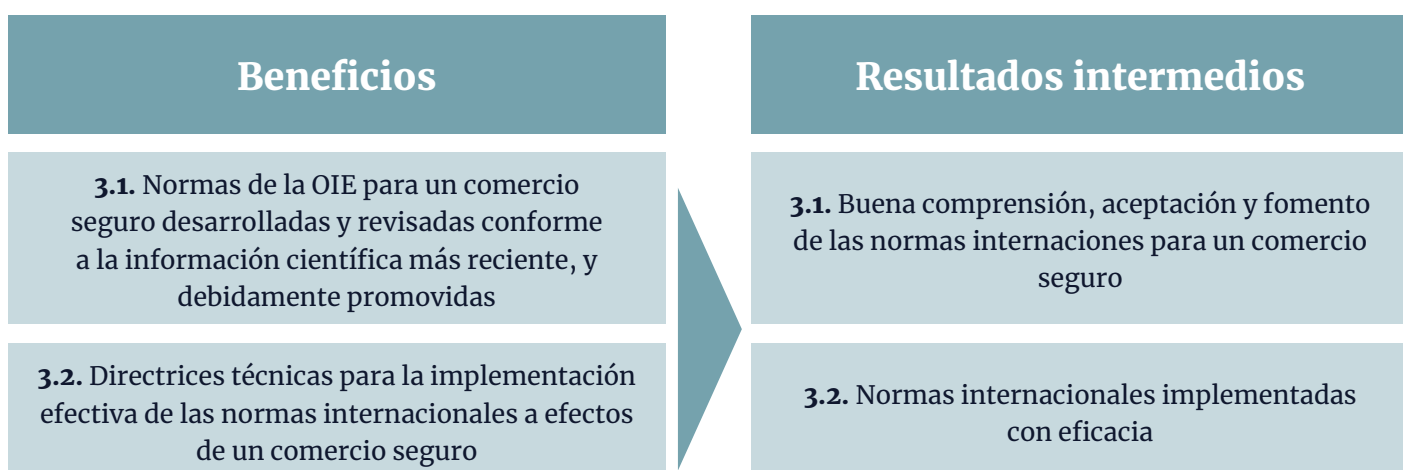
Beneficios

**3.1.** Normas de la OIE para un comercio seguro desarrolladas y revisadas conforme a la información científica más reciente, y debidamente promovidas

**3.2.** Directrices técnicas para la implementación efectiva de las normas internacionales a efectos de un comercio seguro

Resultados intermedios

**3.1.** Buena comprensión, aceptación y fomento de las normas internaciones para un comercio seguro

**3.2.** Normas internacionales implementadas con eficacia